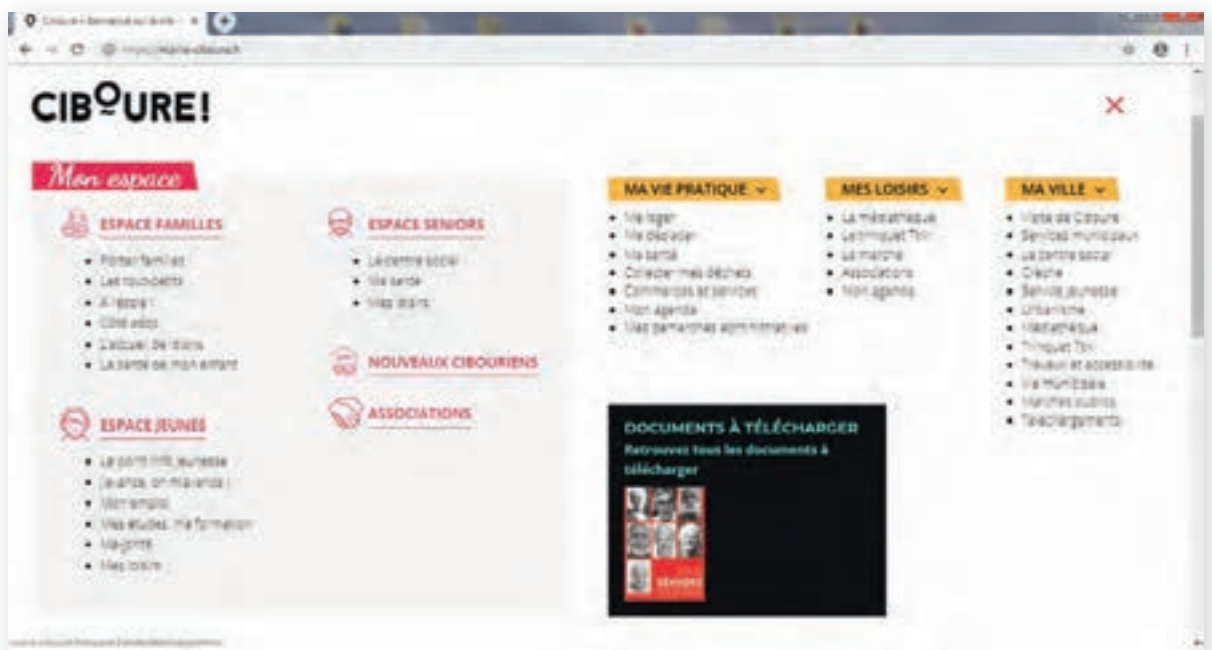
Ciboure • Bienvenue sur le site

https://mairie-ciboure.fr

CIBOURE!

×

Mon espace

ESPACE FAMILLES

- Portail familles
- Les roudoudous
- À l'école !
- Côté ados
- L'accueil de loisirs
- La santé de mon enfant

ESPACE SENIORS

- Le centre social
- Ma santé
- Mes loisirs

NOUVEAUX CIBOURIENS

ASSOCIATIONS

ESPACE JEUNES

- Le point info jeunesse
- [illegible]
- Mon emploi
- Mes études, ma formation
- Ma santé
- Mes loisirs

MA VIE PRATIQUE

- Me loger
- Me déplacer
- Ma santé
- Collecter mes déchets
- Commerces et services
- Mon agenda
- Mes démarches administratives

MES LOISIRS

- La médiathèque
- Le Trinquet Toki
- Le marché
- Associations
- Mon agenda

MA VILLE

- Visite de Ciboure
- Services municipaux
- Le centre social
- Crèche
- Service jeunesse
- Urbanisme
- Médiathèque
- Trinquet Toki
- Travaux et accessibilité
- Vie municipale
- Marchés publics
- Téléchargements

DOCUMENTS À TÉLÉCHARGER

Retrouvez tous les documents à télécharger

SENIORS